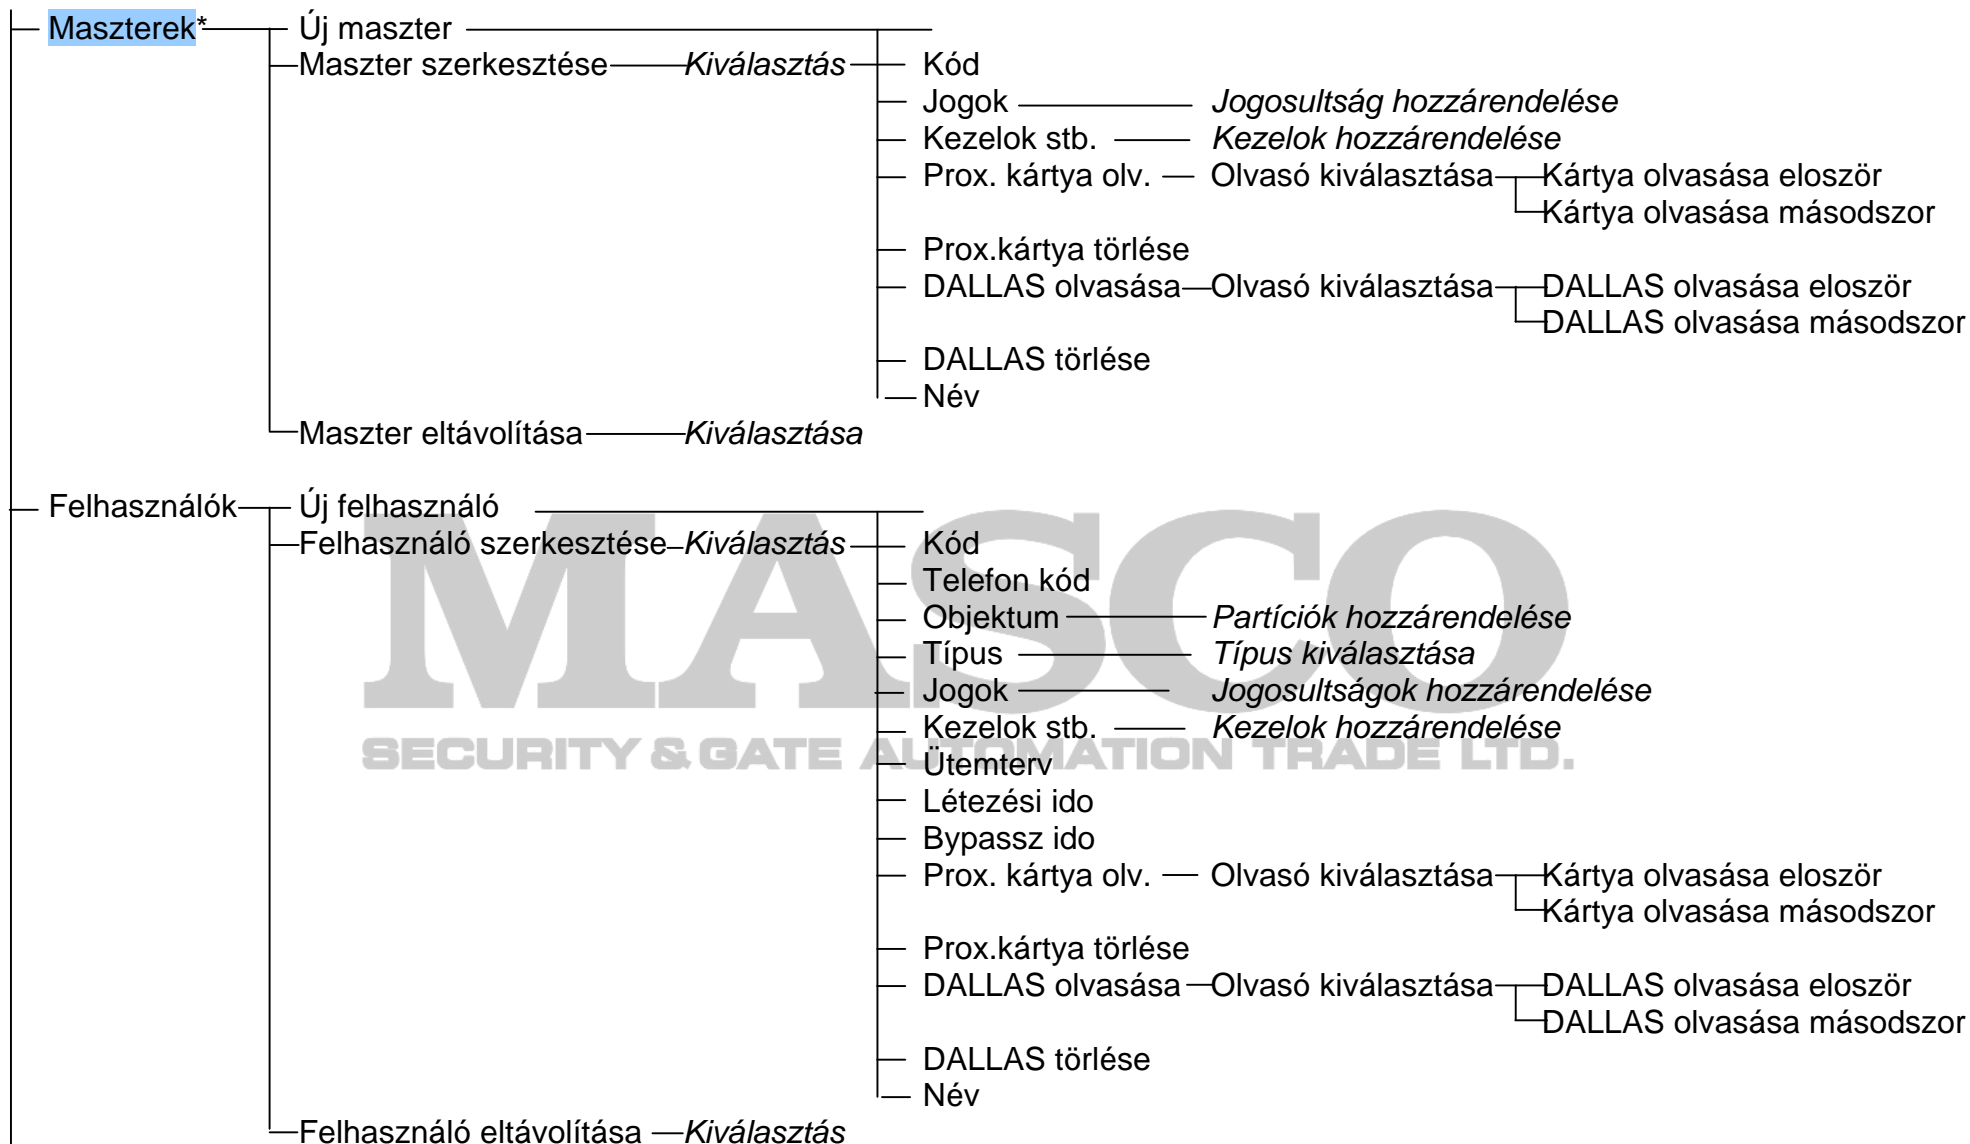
Maszterek* Új maszter
Maszter szerkesztése *Kiválasztás* Kód
Jogok *Jogosultság hozzárendelése*
Kezelok stb. *Kezelok hozzárendelése*
Prox. kártya olv. Olvasó kiválasztása Kártya olvasása eloször
Kártya olvasása másodszor
Prox.kártya törlése
DALLAS olvasása Olvasó kiválasztása DALLAS olvasása eloször
DALLAS olvasása másodszor
DALLAS törlése
Név
Maszter eltávolítása *Kiválasztása*

Felhasználók Új felhasználó
Felhasználó szerkesztése *Kiválasztás* Kód
Telefon kód
Objektum *Partíciók hozzárendelése*
Típus *Típus kiválasztása*
Jogok *Jogosultságok hozzárendelése*
Kezelok stb. *Kezelok hozzárendelése*
Ütemterv
Létezési ido
Bypassz ido
Prox. kártya olv. Olvasó kiválasztása Kártya olvasása eloször
Kártya olvasása másodszor
Prox.kártya törlése
DALLAS olvasása Olvasó kiválasztása DALLAS olvasása eloször
DALLAS olvasása másodszor
DALLAS törlése
Név
Felhasználó eltávolítása *Kiválasztás*

MASCO
SECURITY & GATE AUTOMATION TRADE LTD.